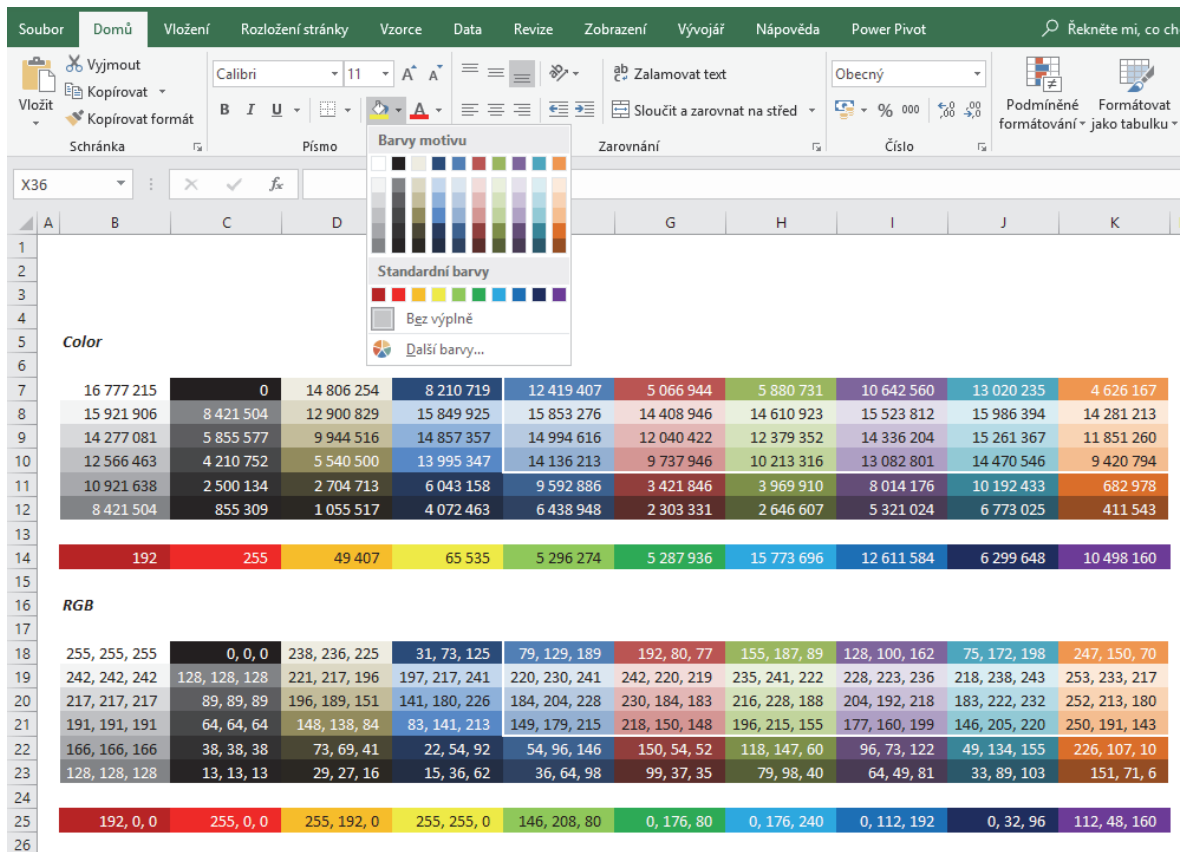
Soubor Domů Vložení Rozložení stránky Vzorce Data Revize Zobrazení Vývojář Nápověda Power Pivot Řekněte mi, co ch

Vložit
Vyjmout
Kopírovat
Kopírovat formát
Schránka

Calibri 11
B I U
Písmo

Zalamovat text
Sloučit a zarovnat na střed
Zarovnání

Obecný
% 000
Číslo

Podmíněné formátování
Formátovat jako tabulku

Barvy motivu
Standardní barvy
Bez výplně
Další barvy...

X36

| | A | B | C | D | E | F | G | H | I | J | K |
|---|---|---|---|---|---|---|---|---|---|---|---|
| 1 | | | | | | | | | | | |
| 2 | | | | | | | | | | | |
| 3 | | | | | | | | | | | |
| 4 | | | | | | | | | | | |
| 5 | | Color | | | | | | | | | |
| 6 | | | | | | | | | | | |
| 7 | | 16 777 215 | 0 | 14 806 254 | 8 210 719 | 12 419 407 | 5 066 944 | 5 880 731 | 10 642 560 | 13 020 235 | 4 626 167 |
| 8 | | 15 921 906 | 8 421 504 | 12 900 829 | 15 849 925 | 15 853 276 | 14 408 946 | 14 610 923 | 15 523 812 | 15 986 394 | 14 281 213 |
| 9 | | 14 277 081 | 5 855 577 | 9 944 516 | 14 857 357 | 14 994 616 | 12 040 422 | 12 379 352 | 14 336 204 | 15 261 367 | 11 851 260 |
| 10 | | 12 566 463 | 4 210 752 | 5 540 500 | 13 995 347 | 14 136 213 | 9 737 946 | 10 213 316 | 13 082 801 | 14 470 546 | 9 420 794 |
| 11 | | 10 921 638 | 2 500 134 | 2 704 713 | 6 043 158 | 9 592 886 | 3 421 846 | 3 969 910 | 8 014 176 | 10 192 433 | 682 978 |
| 12 | | 8 421 504 | 855 309 | 1 055 517 | 4 072 463 | 6 438 948 | 2 303 331 | 2 646 607 | 5 321 024 | 6 773 025 | 411 543 |
| 13 | | | | | | | | | | | |
| 14 | | 192 | 255 | 49 407 | 65 535 | 5 296 274 | 5 287 936 | 15 773 696 | 12 611 584 | 6 299 648 | 10 498 160 |
| 15 | | | | | | | | | | | |
| 16 | | RGB | | | | | | | | | |
| 17 | | | | | | | | | | | |
| 18 | | 255, 255, 255 | 0, 0, 0 | 238, 236, 225 | 31, 73, 125 | 79, 129, 189 | 192, 80, 77 | 155, 187, 89 | 128, 100, 162 | 75, 172, 198 | 247, 150, 70 |
| 19 | | 242, 242, 242 | 128, 128, 128 | 221, 217, 196 | 197, 217, 241 | 220, 230, 241 | 242, 220, 219 | 235, 241, 222 | 228, 223, 236 | 218, 238, 243 | 253, 233, 217 |
| 20 | | 217, 217, 217 | 89, 89, 89 | 196, 189, 151 | 141, 180, 226 | 184, 204, 228 | 230, 184, 183 | 216, 228, 188 | 204, 192, 218 | 183, 222, 232 | 252, 213, 180 |
| 21 | | 191, 191, 191 | 64, 64, 64 | 148, 138, 84 | 83, 141, 213 | 149, 179, 215 | 218, 150, 148 | 196, 215, 155 | 177, 160, 199 | 146, 205, 220 | 250, 191, 143 |
| 22 | | 166, 166, 166 | 38, 38, 38 | 73, 69, 41 | 22, 54, 92 | 54, 96, 146 | 150, 54, 52 | 118, 147, 60 | 96, 73, 122 | 49, 134, 155 | 226, 107, 10 |
| 23 | | 128, 128, 128 | 13, 13, 13 | 29, 27, 16 | 15, 36, 62 | 36, 64, 98 | 99, 37, 35 | 79, 98, 40 | 64, 49, 81 | 33, 89, 103 | 151, 71, 6 |
| 24 | | | | | | | | | | | |
| 25 | | 192, 0, 0 | 255, 0, 0 | 255, 192, 0 | 255, 255, 0 | 146, 208, 80 | 0, 176, 80 | 0, 176, 240 | 0, 112, 192 | 0, 32, 96 | 112, 48, 160 |
| 26 | | | | | | | | | | | |